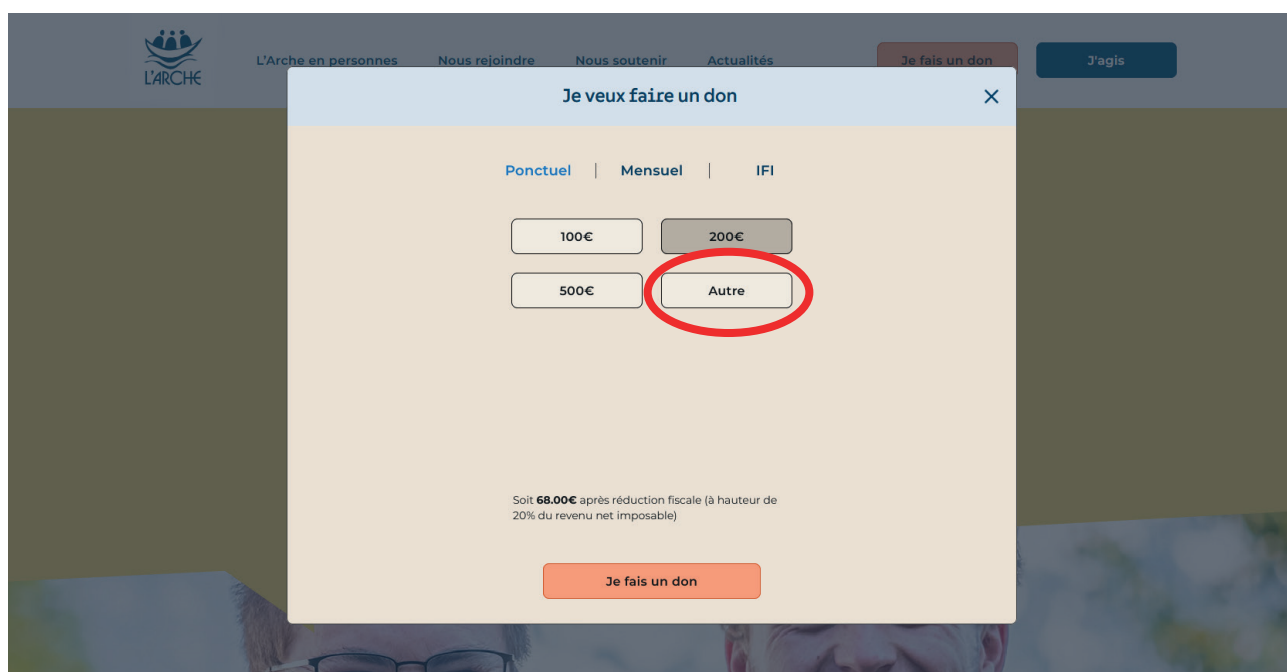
L'ARCHE

L'Arche en personnes Nous rejoindre Nous soutenir Actualités

Je fais un don

J'agis

Je veux faire un don

×

Ponctuel | Mensuel | IFI

100€

200€

500€

Autre

Soit **68.00€** après réduction fiscale (à hauteur de 20% du revenu net imposable)

Je fais un don